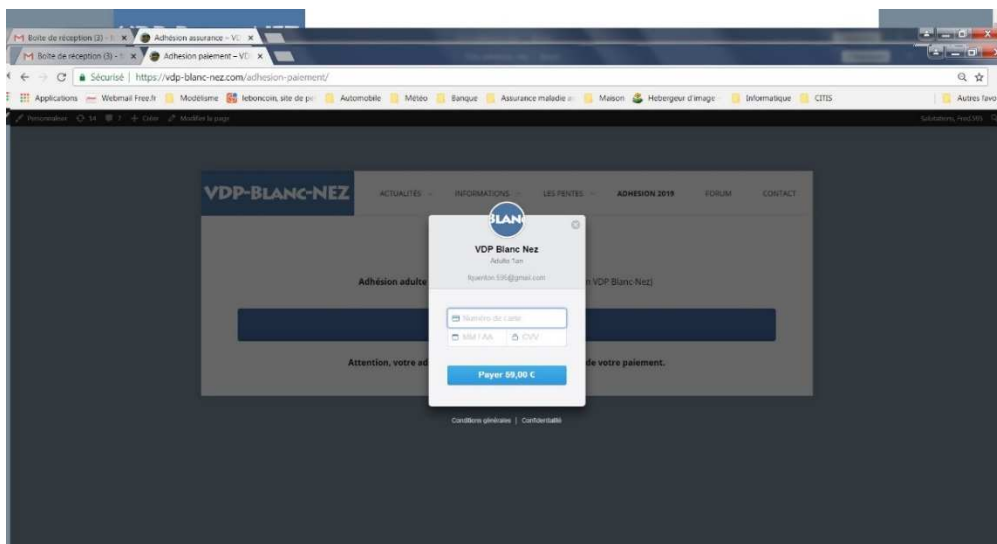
Boite de réception (3) - × Adhésion assurance – VD ×
Boite de réception (3) - × Adhésion paiement – VD ×

Sécurisé | https://vdp-blanc-nez.com/adhesion-paiement/

Applications Webmail Free.fr Modélisme leboncoin, site de pe Automobile Météo Banque Assurance maladie Maison Hebergeur d'image Informatique CITIS Autres favo

Personnaliser 34 1 + Créer Modifier la page

VDP-BLANC-NEZ ACTUALITES INFORMATIONS LES PENTES ADHESION 2019 FORUM CONTACT

Adhésion adulte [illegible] VDP Blanc Nez)

Attention, votre ad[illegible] de votre paiement.

BLANC

VDP Blanc Nez
Adulte 1an
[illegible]@gmail.com

Numéro de carte
MM / AA
CVV

Payer 59,00 €

Conditions générales | Confidentialité